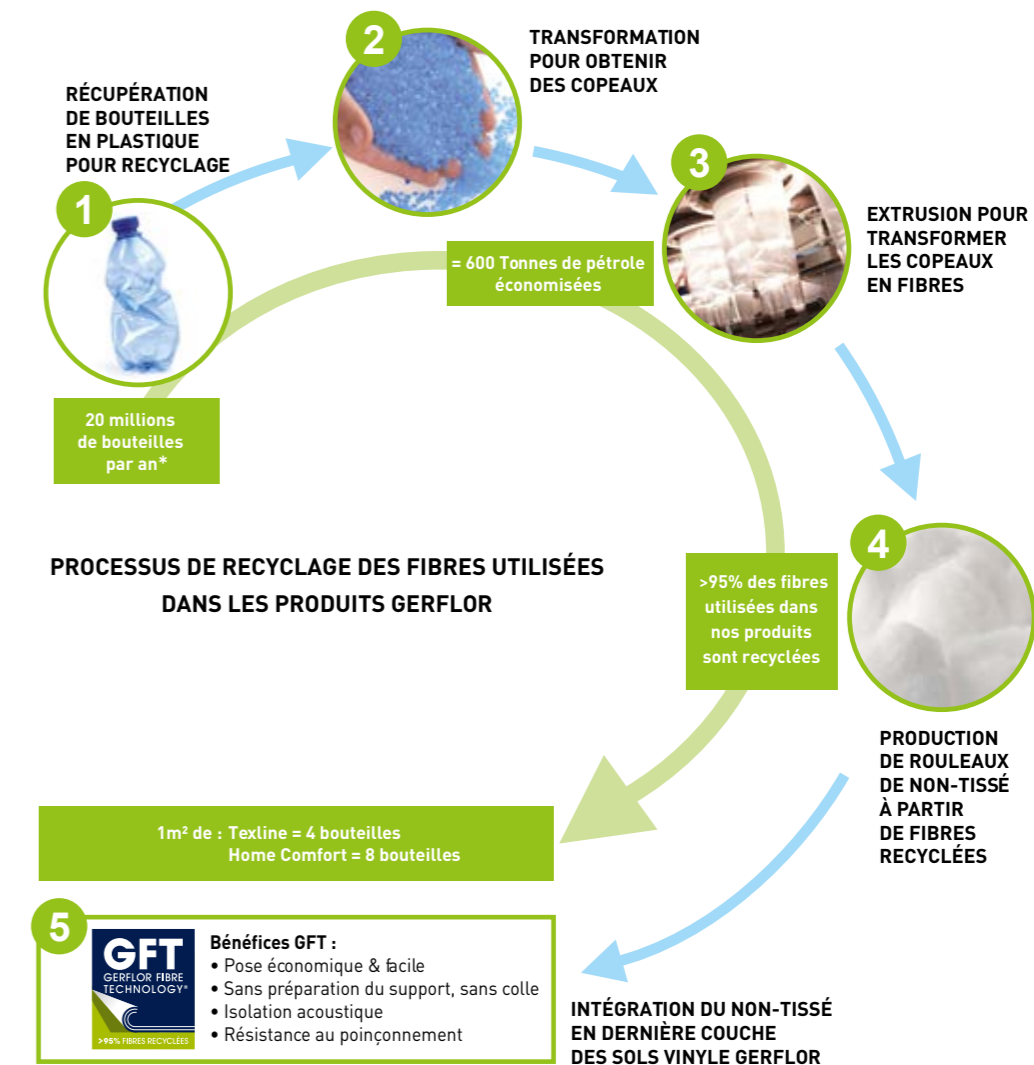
2

TRANSFORMATION POUR OBTENIR DES COPEAUX

RÉCUPÉRATION DE BOUTEILLES EN PLASTIQUE POUR RECYCLAGE

1

3

EXTRUSION POUR TRANSFORMER LES COPEAUX EN FIBRES

= 600 Tonnes de pétrole économisées

20 millions de bouteilles par an*

4

PROCESSUS DE RECYCLAGE DES FIBRES UTILISÉES DANS LES PRODUITS GERFLOR

>95% des fibres utilisées dans nos produits sont recyclées

PRODUCTION DE ROULEAUX DE NON-TISSÉ À PARTIR DE FIBRES RECYCLÉES

1m² de : Texline = 4 bouteilles
Home Comfort = 8 bouteilles

5

GFT
GERFLOR FIBRE TECHNOLOGY®
>95% FIBRES RECYCLÉES

Bénéfices GFT :
• Pose économique & facile
• Sans préparation du support, sans colle
• Isolation acoustique
• Résistance au poinçonnement

INTÉGRATION DU NON-TISSÉ EN DERNIÈRE COUCHE DES SOLS VINYLE GERFLOR